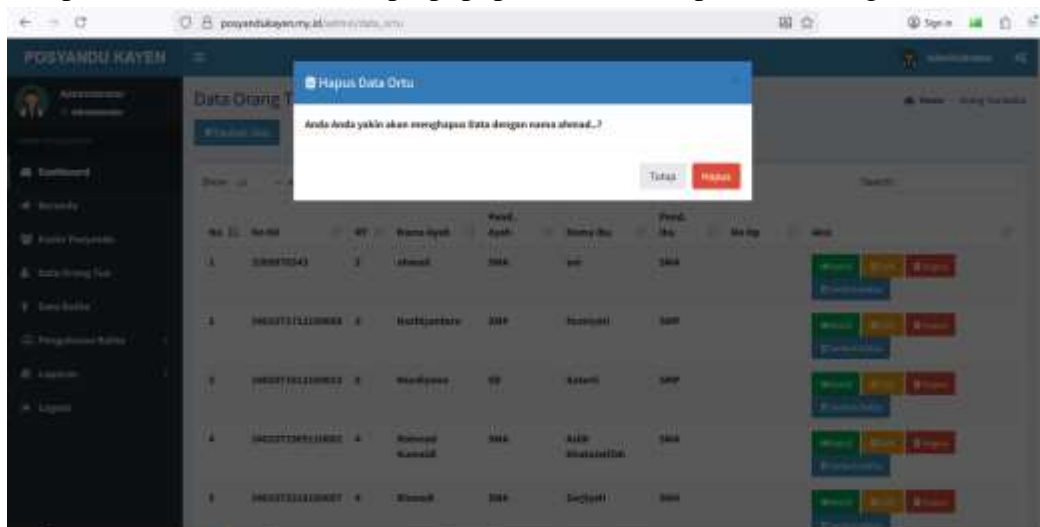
posyandukayen.my.id/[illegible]

POSYANDU KAYEN

Administrator

Dashboard

Data Orang T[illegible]

Hapus Data Ortu

Anda Anda yakin akan menghapus Data dengan nama ahmad..?

Tutup Hapus

Search:

| No | No KK | RT | Nama Ayah | Pend. Ayah | Nama Ibu | Pend. Ibu | No Hp | Aksi |
|---|---|---|---|---|---|---|---|---|
| 1 | 3308070343 | 2 | ahmad | SMA | ani | SMA | | |
| 2 | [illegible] | 3 | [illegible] | SMP | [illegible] | SMP | | |
| 3 | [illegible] | 3 | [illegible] | SD | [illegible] | SMP | | |
| 4 | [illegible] | 4 | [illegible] | SMA | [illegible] | SMA | | |
| 5 | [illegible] | 4 | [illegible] | SMA | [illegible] | SMA | | |